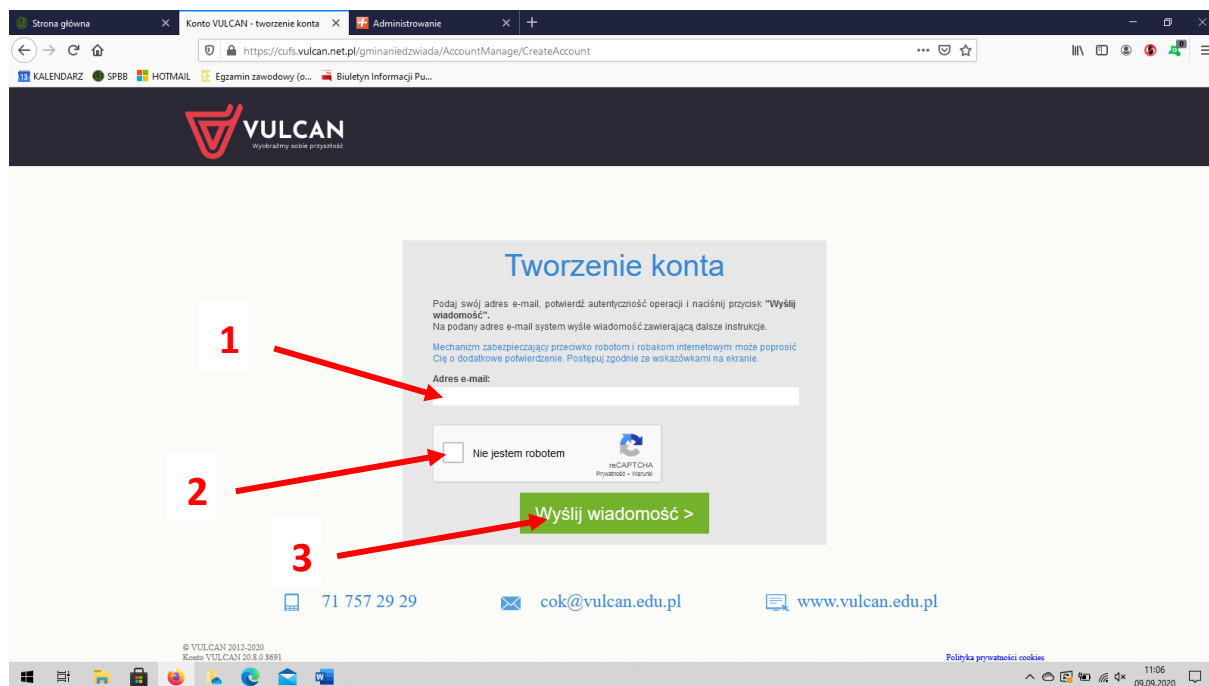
Strona główna
Konto VULCAN - tworzenie konta
Administrowanie

https://cufs.vulcan.net.pl/gminaniedzwiada/AccountManage/CreateAccount

KALENDARZ SPBB HOTMAIL Egzamin zawodowy (o... Biuletyn Informacji Pu...

VULCAN
Wyobraźmy sobie przyszłość

Tworzenie konta

Podaj swój adres e-mail, potwierdź autentyczność operacji i naciśnij przycisk **"Wyślij wiadomość"**.
Na podany adres e-mail system wyśle wiadomość zawierającą dalsze instrukcje.

Mechanizm zabezpieczający przeciwko robotom i robakom internetowym może poprosić Cię o dodatkowe potwierdzenie. Postępuj zgodnie ze wskazówkami na ekranie.

Adres e-mail:

1

Nie jestem robotem
reCAPTCHA
Prywatność - Warunki

2

Wyślij wiadomość >

3

71 757 29 29
cok@vulcan.edu.pl
www.vulcan.edu.pl

© VULCAN 2012-2020
Konto VULCAN 20.8.0.8691

Polityka prywatności cookies

11:06
09.09.2020